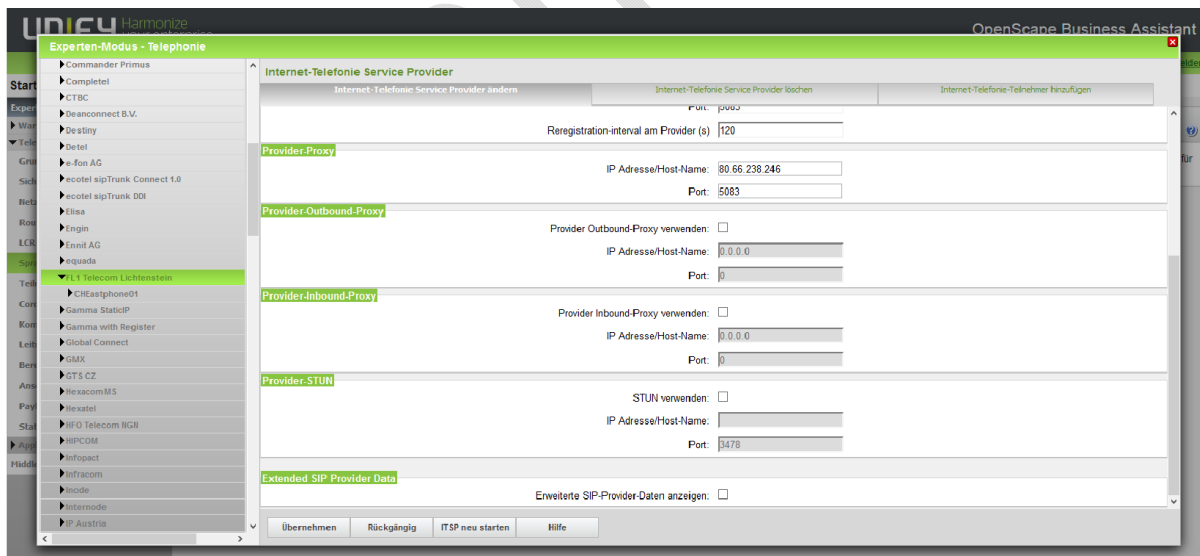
UNIFY Harmonize your enterprise

OpenScape Business Assistant

Experten-Modus - Telephonie

Start
Exper
Wiz
Tele
Gru
Sich
Netz
Rou
LCR
Spe
Teil
Con
Kom
Leit
Ber
Ans
Pay
Stat
App
Hiddle

Commander Primus
Completel
CTBC
Deanconnect B.V.
Destiny
Detel
e-fon AG
ecotel sipTrunk Connect 1.0
ecotel sipTrunk DDI
Elisa
Engin
Ennit AG
equada
FL1 Telecom Lichtenstein
CHEastphone01
Gamma StaticIP
Gamma with Register
Global Connect
GMX
GTS CZ
HexacomMS
Hexatel
HFO Telecom NGN
HIPCOM
Infopact
Infracom
inode
Internode
IP Austria

Internet-Telefonie Service Provider

Internet-Telefonie Service Provider ändern | Internet-Telefonie Service Provider löschen | Internet-Telefonie-Teilnehmer hinzufügen

Port: 5083
Reregistration-interval am Provider (s) 120

Provider-Proxy
IP Adresse/Host-Name: 80.66.238.246
Port: 5083

Provider-Outbound-Proxy
Provider Outbound-Proxy verwenden:
IP Adresse/Host-Name: 0.0.0.0
Port: 0

Provider-Inbound-Proxy
Provider Inbound-Proxy verwenden:
IP Adresse/Host-Name: 0.0.0.0
Port: 0

Provider-STUN
STUN verwenden:
IP Adresse/Host-Name:
Port: 3478

Extended SIP Provider Data
Erweiterte SIP-Provider-Daten anzeigen:

Übernehmen | Rückgängig | ITSP neu starten | Hilfe

elde
für